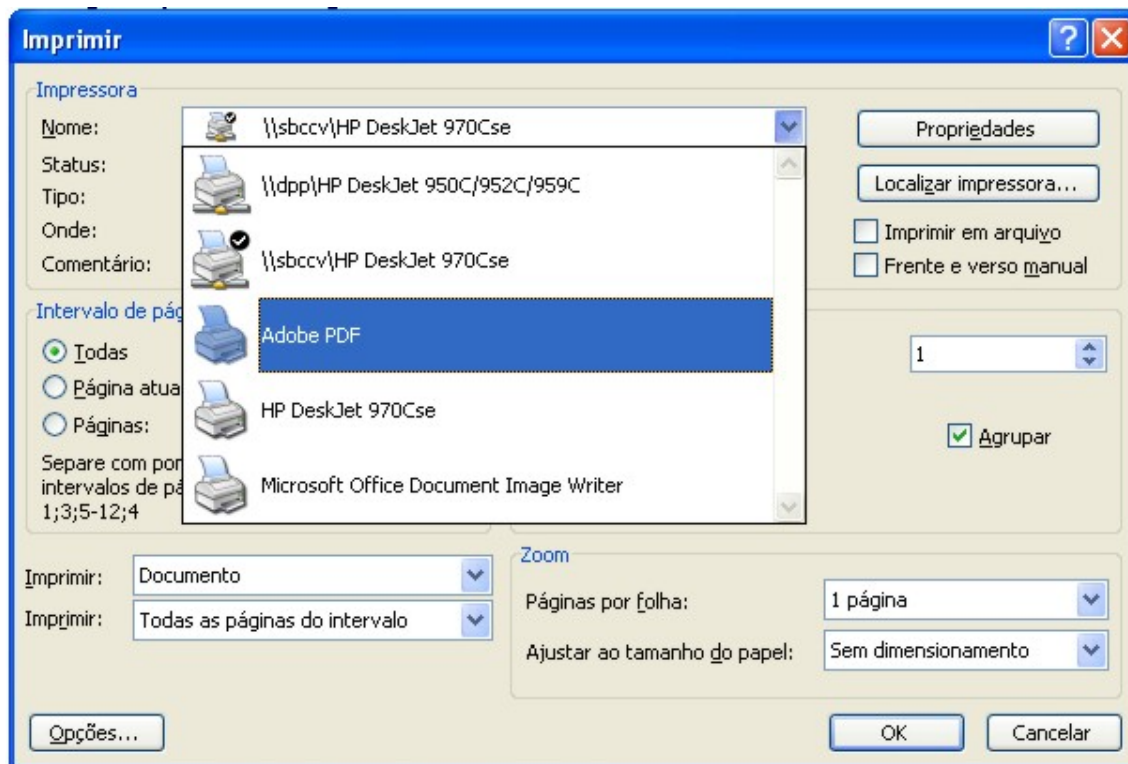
Imprimir

Impressora

Nome: \\sbccv\HP DeskJet 970Cse

Status:
Tipo:
Onde:
Comentário:

\\dpp\HP DeskJet 950C/952C/959C

\\sbccv\HP DeskJet 970Cse

Adobe PDF

HP DeskJet 970Cse

Microsoft Office Document Image Writer

Propriedades

Localizar impressora...

Imprimir em arquivo

Frente e verso manual

Intervalo de pág

Todas

Página atua

Páginas:

Separe com por intervalos de pá 1;3;5-12;4

1

Agrupar

Imprimir: Documento

Imprimir: Todas as páginas do intervalo

Zoom

Páginas por folha: 1 página

Ajustar ao tamanho do papel: Sem dimensionamento

Opções...

OK

Cancelar